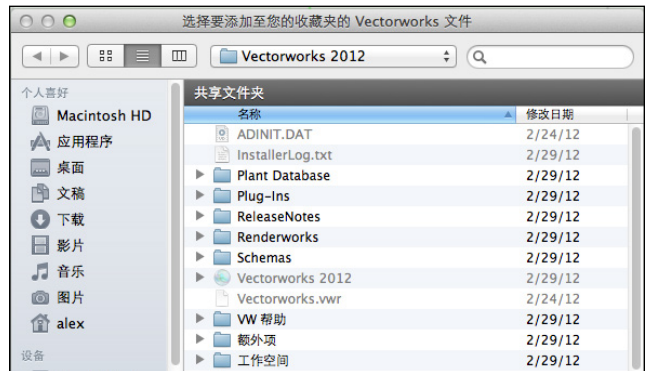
选择要添加至您的收藏夹的 Vectorworks 文件

Vectorworks 2012

个人喜好
Macintosh HD
应用程序
桌面
文稿
下载
影片
音乐
图片
alex
设备

共享文件夹

| 名称 | 修改日期 |
|---|---|
| ADINIT.DAT | 2/24/12 |
| InstallerLog.txt | 2/29/12 |
| Plant Database | 2/29/12 |
| Plug-Ins | 2/29/12 |
| ReleaseNotes | 2/29/12 |
| Renderworks | 2/29/12 |
| Schemas | 2/29/12 |
| Vectorworks 2012 | 2/29/12 |
| Vectorworks.vwr | 2/24/12 |
| VW 帮助 | 2/29/12 |
| 额外项 | 2/29/12 |
| 工作空间 | 2/29/12 |